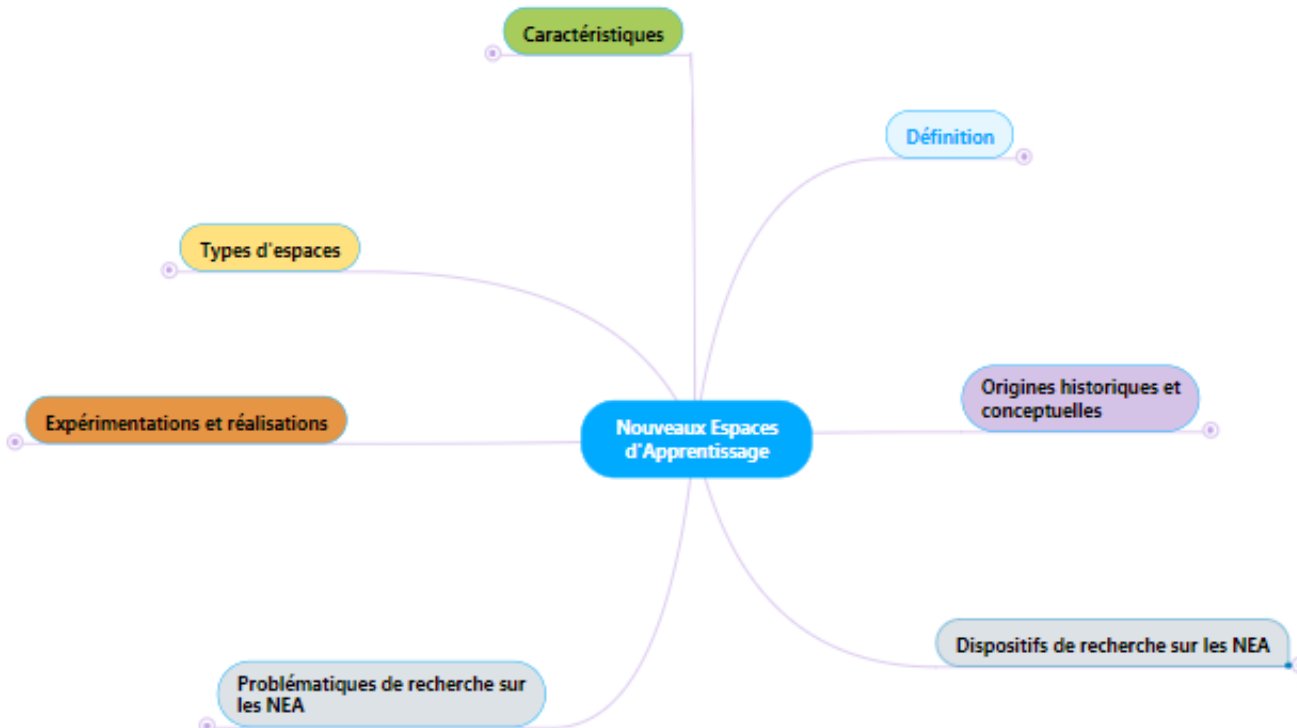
Caractéristiques

Définition

Types d'espaces

Origines historiques et conceptuelles

Expérimentations et réalisations

Nouveaux Espaces d'Apprentissage

Dispositifs de recherche sur les NEA

Problématiques de recherche sur les NEA